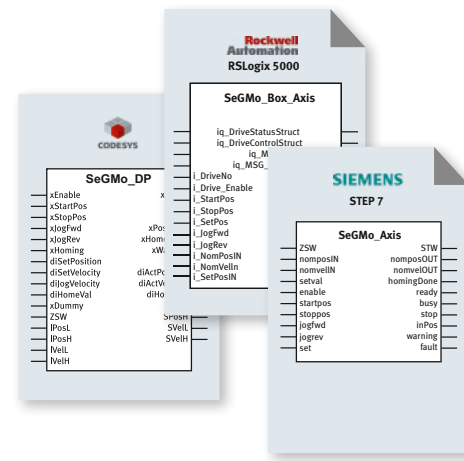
CODESYS

SeGMo_DP

xEnable
xStartPos
xStopPos
xJogFwd
xJogRev
xHoming
diSetPosition
diSetVelocity
diJogVelocity
diHomeVal
xDummy
ZSW
lPosL
lPosH
lVelL
lVelH

xPos
xHom
xW
diActPo
diActVe
diHo
SPosH
SVelL
SVelH

Rockwell Automation
RSLogix 5000

SeGMo_Box_Axis

iq_DriveStatusStruct
iq_DriveControlStruct
iq_M
iq_MSG_
i_DriveNo
i_Drive_Enable
i_StartPos
i_StopPos
i_SetPos
i_JogFwd
i_JogRev
i_NomPosIN
i_NomVelIn
i_SetPosIN

SIEMENS
STEP 7

SeGMo_Axis

ZSW
nomposIN
nomvelIN
setval
enable
startpos
stoppos
jogfwd
jogrev
set

STW
nomposOUT
nomvelOUT
homingDone
ready
busy
stop
inPos
warning
fault